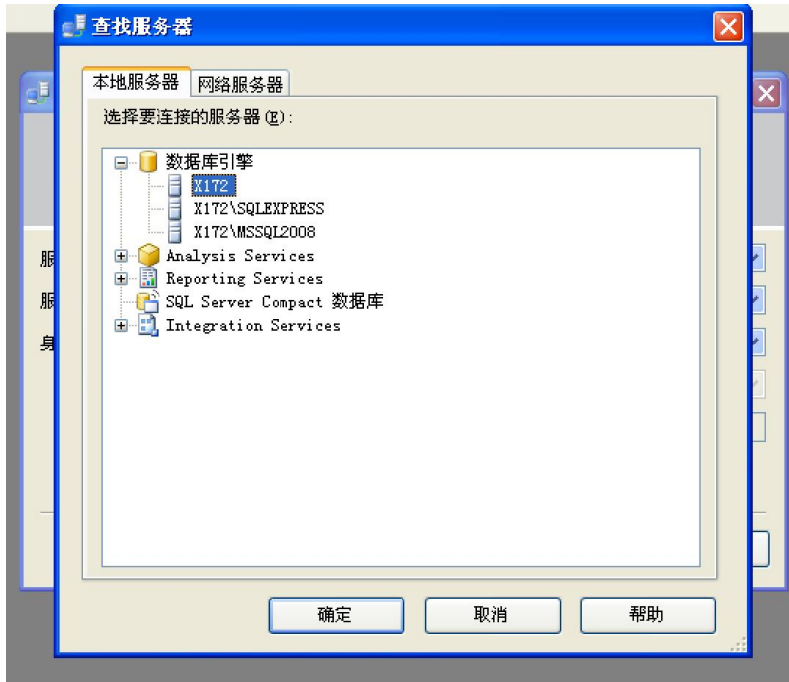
查找服务器

本地服务器 网络服务器

选择要连接的服务器(E):

数据库引擎
X172
X172\SQLEXPRESS
X172\MSSQL2008
Analysis Services
Reporting Services
SQL Server Compact 数据库
Integration Services

确定 取消 帮助

服
服
身